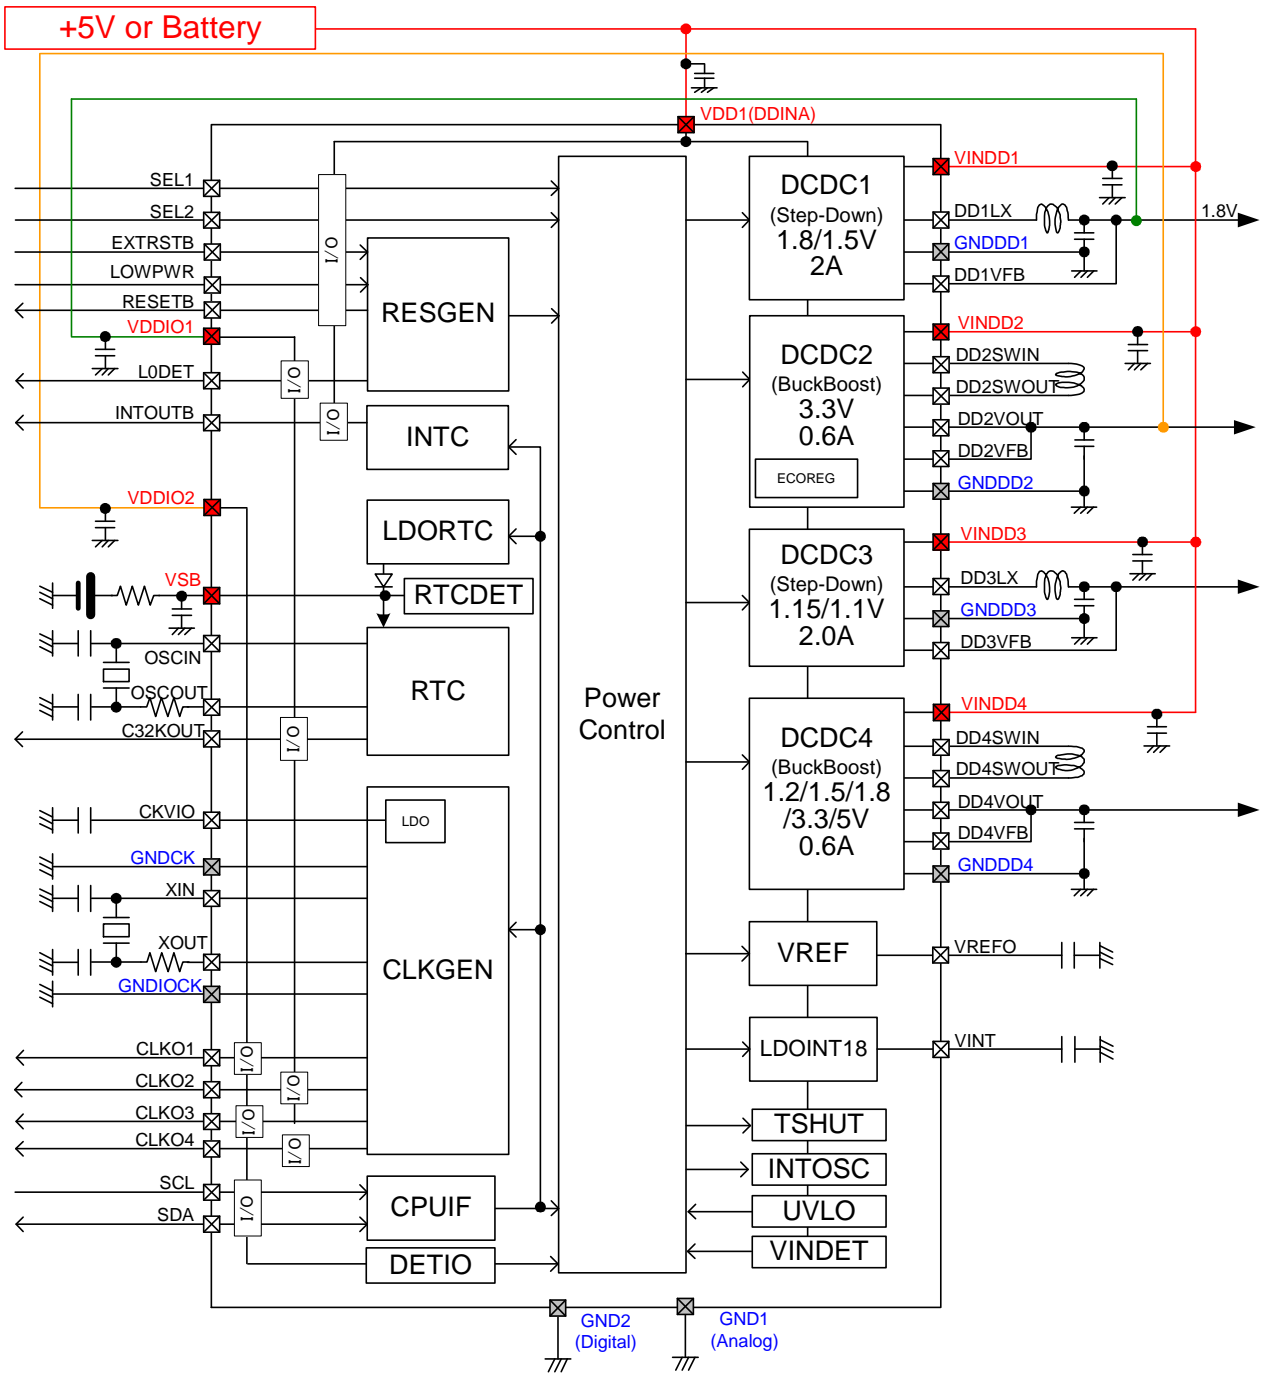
+5V or Battery

VDD1(DDINA)

SEL1
SEL2
EXTRSTB
LOWPWR
RESETB
VDDIO1
L0DET
INTOUTB
VDDIO2
VSB
OSCIN
OSCOUT
C32KOUT
CKVIO
GNDCK
XIN
XOUT
GNDIOCK
CLKO1
CLKO2
CLKO3
CLKO4
SCL
SDA

I/O
I/O
I/O
I/O
I/O
I/O
I/O
I/O
I/O

RESGEN
INTC
LDORTC
RTCDET
RTC
LDO
CLKGEN
CPUIF
DETIO

Power Control

DCDC1 (Step-Down) 1.8/1.5V 2A
VINDD1
DD1LX
GNDDD1
DD1VFB
1.8V

DCDC2 (BuckBoost) 3.3V 0.6A
ECOREG
VINDD2
DD2SWIN
DD2SWOUT
DD2VOUT
DD2VFB
GNDDD2

DCDC3 (Step-Down) 1.15/1.1V 2.0A
VINDD3
DD3LX
GNDDD3
DD3VFB

DCDC4 (BuckBoost) 1.2/1.5/1.8 /3.3/5V 0.6A
VINDD4
DD4SWIN
DD4SWOUT
DD4VOUT
DD4VFB
GNDDD4

VREF
VREFO
LDOINT18
VINT
TSHUT
INTOSC
UVLO
VINDET

GND2 (Digital)
GND1 (Analog)